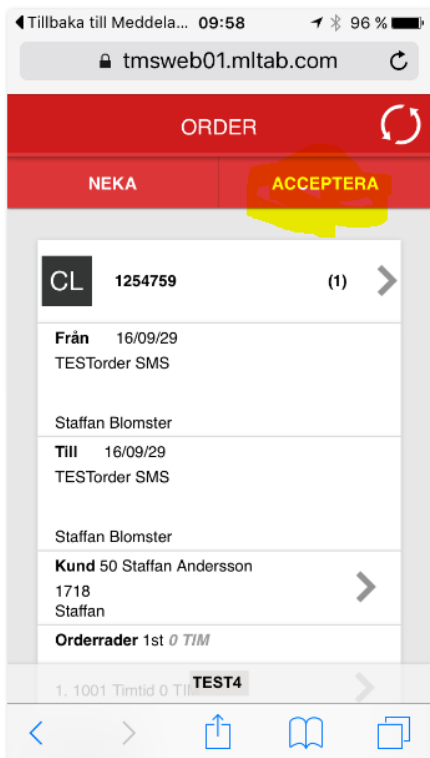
◂ Tillbaka till Meddela... 09:58 96 %

tmsweb01.mltab.com

ORDER

NEKA

ACCEPTERA

CL

1254759

(1)

Från 16/09/29

TESTorder SMS

Staffan Blomster

Till 16/09/29

TESTorder SMS

Staffan Blomster

Kund 50 Staffan Andersson

1718

Staffan

Orderrader 1st 0 TIM

1. 1001 Timtid 0 TIM

TEST4